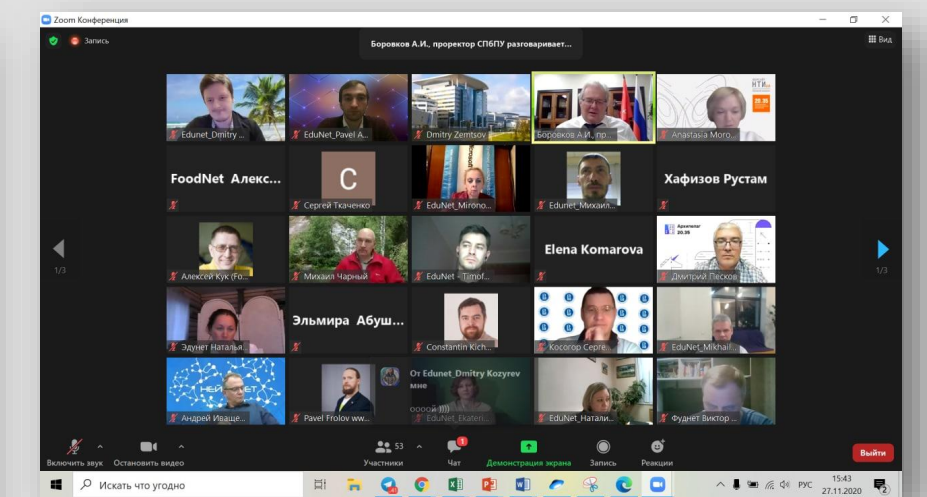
Zoom Конференция

Запись

Боровков А.И., проректор СПбПУ разговаривает...

Вид

Edunet_Dmitry ...

EduNet_Pavel A...

Dmitry Zemtsov

Боровков А.И., пр...

Anastasia Moro...

FoodNet Алекс...

Сергей Ткаченко

EduNet_Mirono...

Edunet_Михаил...

Хафизов Рустам

1/3

Алексей Кук (Fo...

Михаил Чарный

EduNet - Timof...

Elena Komarova

Дмитрий Песков

1/3

Эдунет Наталья...

Эльмира Абуш...

Constantin Kich...

Косогор Серге...

EduNet_Mikhail...

Андрей Иваще...

Pavel Frolov ww...

От Edunet_Dmitry Kozyrev мне
ооооо ))))
EduNet_Ekaterin...

EduNet_Натали...

Фуднет Виктор ...

Включить звук

Остановить видео

53
Участники

Чат

Демонстрация экрана

Запись

Реакции

Выйти

Искать что угодно

РУС

15:43
27.11.2020